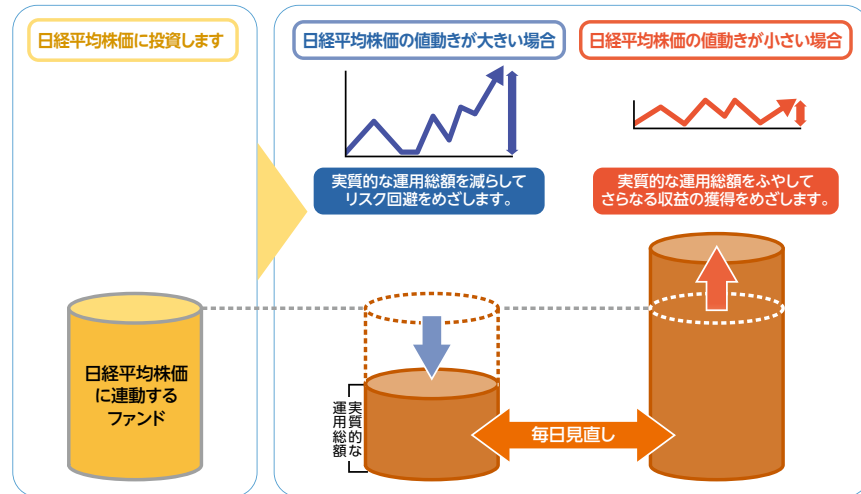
日経平均株価に投資します

日経平均株価の値動きが大きい場合

日経平均株価の値動きが小さい場合

実質的な運用総額を減らしてリスク回避をめざします。

実質的な運用総額をふやしてさらなる収益の獲得をめざします。

日経平均株価に連動するファンド

実質的な運用総額

毎日見直し